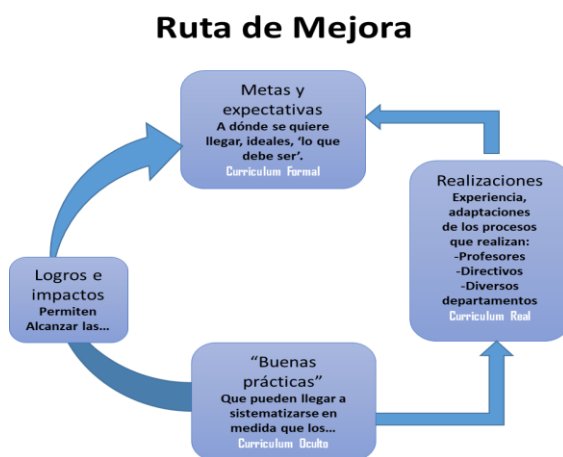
Ruta de Mejora

Metas y expectativas
A dónde se quiere llegar, ideales, 'lo que debe ser'.
Curriculum Formal

Realizaciones
Experiencia, adaptaciones de los procesos que realizan:
-Profesores
-Directivos
-Diversos departamentos
Curriculum Real

"Buenas prácticas"
Que pueden llegar a sistematizarse en medida que los...
Curriculum Oculto

Logros e impactos
Permiten Alcanzar las...